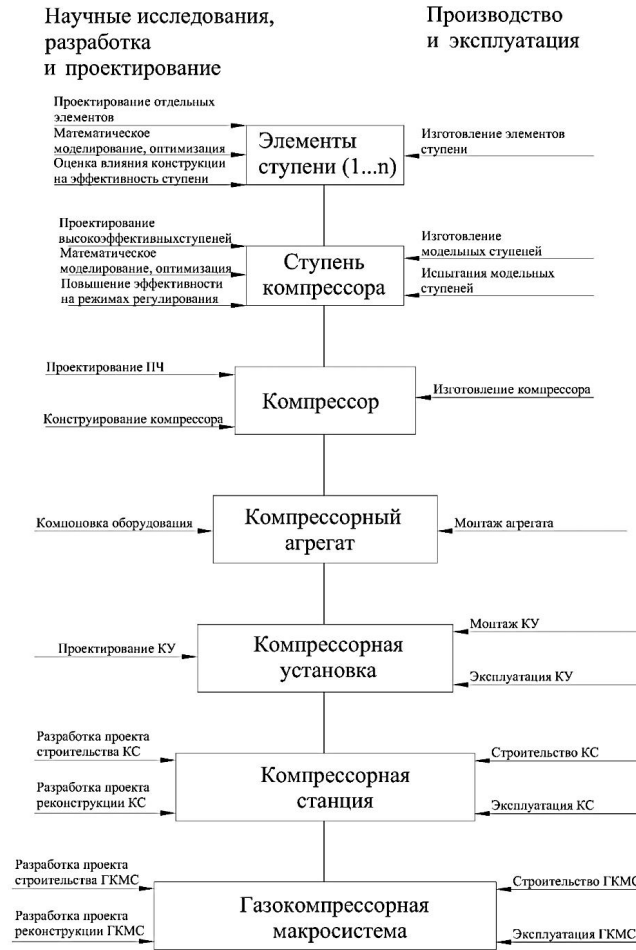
Научные исследования, разработка и проектирование

Производство и эксплуатация

Проектирование отдельных элементов
Математическое моделирование, оптимизация
Оценка влияния конструкции на эффективность ступени

Элементы ступени (1...n)

Изготовление элементов ступени

Проектирование высокоэффективныхступеней
Математическое моделирование, оптимизация
Повышение эффективности на режимах регулирования

Ступень компрессора

Изготовление модельных ступеней
Испытания модельных ступеней

Проектирование ПЧ
Конструирование компрессора

Компрессор

Изготовление компрессора

Компоновка оборудования

Компрессорный агрегат

Монтаж агрегата

Проектирование КУ

Компрессорная установка

Монтаж КУ
Эксплуатация КУ

Разработка проекта строительства КС
Разработка проекта реконструкции КС

Компрессорная станция

Строительство КС
Эксплуатация КС

Разработка проекта строительства ГКМС
Разработка проекта реконструкции ГКМС

Газокомпрессорная макросистема

Строительство ГКМС
Эксплуатация ГКМС